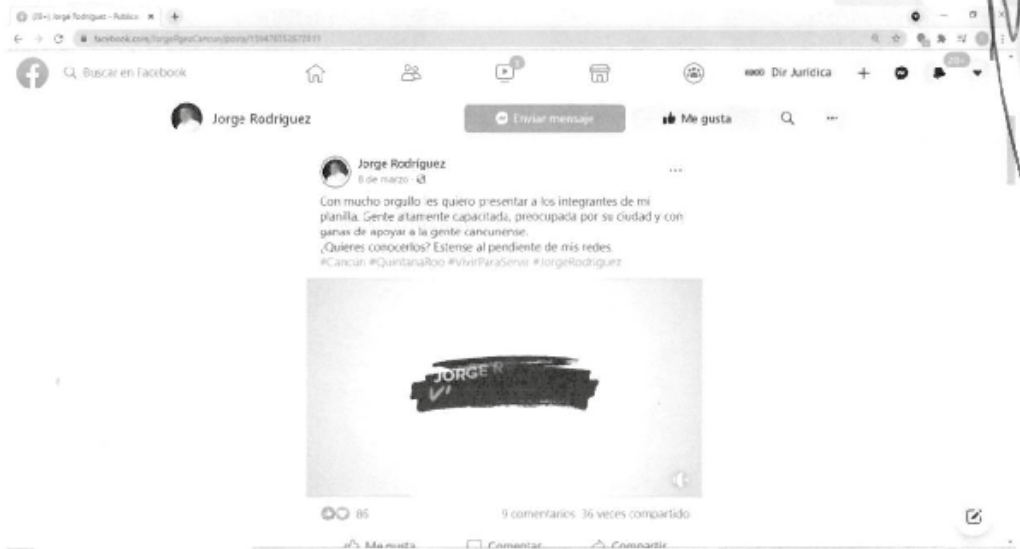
(20+) Jorge Rodriguez - Publica ×

facebook.com/JorgeRgzCancun/posts/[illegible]

Buscar en Facebook

Dir Juridica

20+

Jorge Rodriguez

Enviar mensaje

Me gusta

Jorge Rodríguez
8 de marzo

Con mucho orgullo les quiero presentar a los integrantes de mi planilla. Gente altamente capacitada, preocupada por su ciudad y con ganas de apoyar a la gente cancunense.
¿Quieres conocerlos? Estense al pendiente de mis redes.
#Cancun #QuintanaRoo #VivirParaServir #JorgeRodriguez

JORGE R

85

9 comentarios 36 veces compartido

Me gusta Comentar Compartir